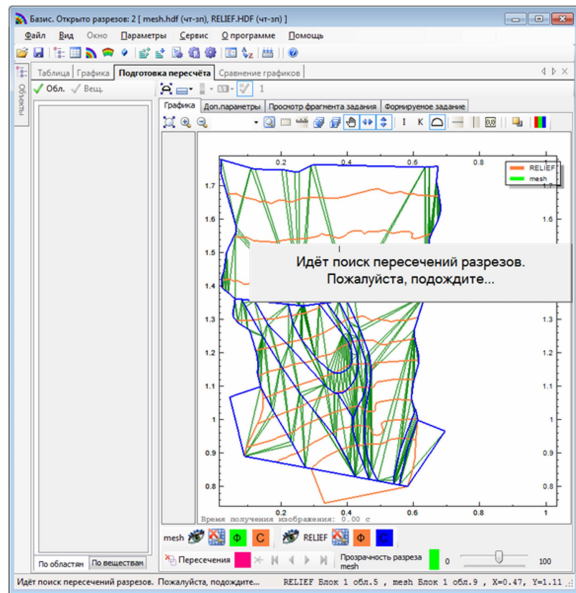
Базис. Открыто разрезов: 2 [ mesh.hdf (чт-зп), RELIEF.HDF (чт-зп) ]

Файл Вид Окно Параметры Сервис О программе Помощь

Таблица Графика Подготовка пересчёта Сравнение графиков

Обл. Вещ.

Графика Доп.параметры Просмотр фрагмента задания Формируемое задание

I K

RELIEF
mesh

0.2 0.4 0.6 0.8

1.7 1.6 1.5 1.4 1.3 1.2 1.1 1 0.9 0.8

Идёт поиск пересечений разрезов.
Пожалуйста, подождите...

Время получения изображения: 0.00 с

mesh Ф С RELIEF Ф С

Пересечения

Прозрачность разреза mesh 0 100

По областям По веществам

Идёт поиск пересечений разрезов. Пожалуйста, подождите... RELIEF Блок 1 обл.5 , mesh Блок 1 обл.9 , X=0.47, Y=1.11